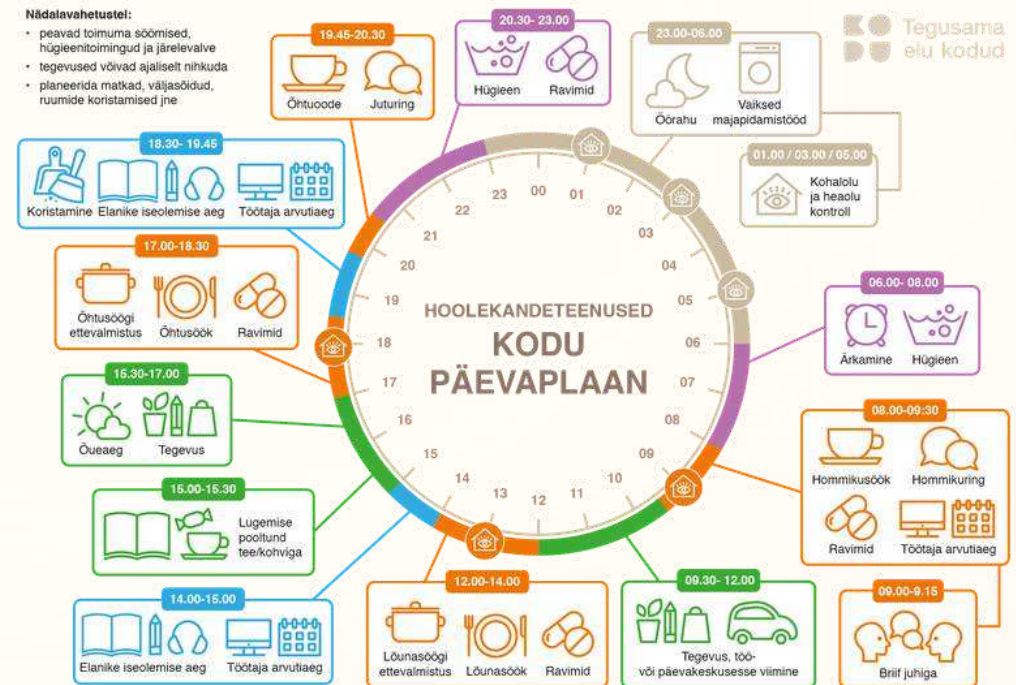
Nädalavahetustel:
• peavad toimuma söömised, hügieenitoimingud ja järelevalve
• tegevused võivad ajaliselt nihkuda
• planeerida matkad, väljasõidud, ruumide koristamised jne

Tegusama elu kodud

19.45-20.30
Õhtuoode
Juturing

20.30- 23.00
Hügieen
Ravimid

23.00-06.00
Öörahu
Vaiksed majapidamistööd

01.00 / 03.00 / 05.00
Kohalolu ja heaolu kontroll

18.30- 19.45
Koristamine
Elanike iseolemise aeg
Töötaja arvutiaeg

17.00-18.30
Õhtusöögi ettevalmistus
Õhtusöök
Ravimid

06.00- 08.00
Ärkamine
Hügieen

HOOLEKANDETEENUSED
KODU
PÄEVAPLAAN

00 01 02 03 04 05 06 07 08 09 10 11 12 13 14 15 16 17 18 19 20 21 22 23

15.30-17.00
Õueaeg
Tegevus

08.00-09:30
Hommikusöök
Hommikuring
Ravimid
Töötaja arvutiaeg

15.00-15.30
Lugemise pooltund tee/kohviga

09.00-9.15
Briif juhiga

14.00-15.00
Elanike iseolemise aeg
Töötaja arvutiaeg

12.00-14.00
Lõunasöögi ettevalmistus
Lõunasöök
Ravimid

09.30- 12.00
Tegevus, töö- või päevakeskusesse viimine